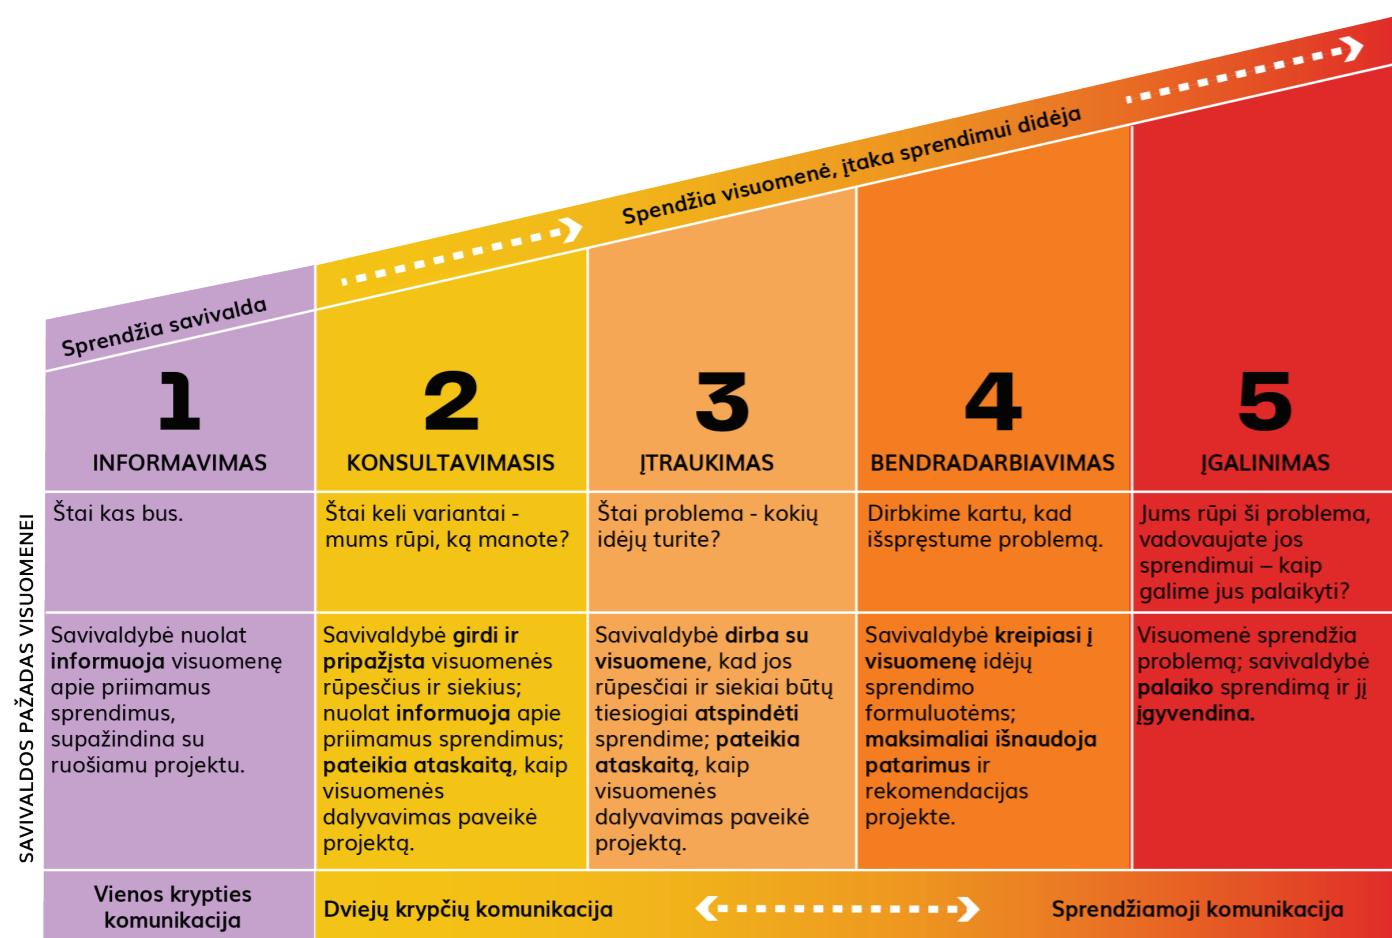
Spendžia visuomenė, įtaka sprendimui didėja

Sprendžia savivalda

SAVIVALDOS PAŽADAS VISUOMENEI

| 1 INFORMAVIMAS | 2 KONSULTAVIMASIS | 3 ĮTRAUKIMAS | 4 BENDRADARBIAVIMAS | 5 ĮGALINIMAS |
|---|---|---|---|---|
| Štai kas bus. | Štai keli variantai - mums rūpi, ką manote? | Štai problema - kokių idėjų turite? | Dirbkime kartu, kad išspręstume problemą. | Jums rūpi ši problema, vadovaujate jos sprendimui – kaip galime jus palaikyti? |
| Savivaldybė nuolat **informuoja** visuomenę apie priimamus sprendimus, supažindina su ruošiamu projektu. | Savivaldybė **girdi ir pripažįsta** visuomenės rūpesčius ir siekius; nuolat **informuoja** apie priimamus sprendimus; **pateikia ataskaitą**, kaip visuomenės dalyvavimas paveikė projektą. | Savivaldybė **dirba su visuomene**, kad jos rūpesčiai ir siekiai būtų tiesiogiai **atspindėti** sprendime; **pateikia ataskaitą**, kaip visuomenės dalyvavimas paveikė projektą. | Savivaldybė **kreipiasi į visuomenę** idėjų sprendimo formuluotėms; **maksimaliai išnaudoja patarimus** ir rekomendacijas projekte. | Visuomenė sprendžia problemą; savivaldybė **palaiko** sprendimą ir jį **įgyvendina.** |
| Vienos krypties komunikacija | Dviejų krypčių komunikacija | | | Sprendžiamoji komunikacija |